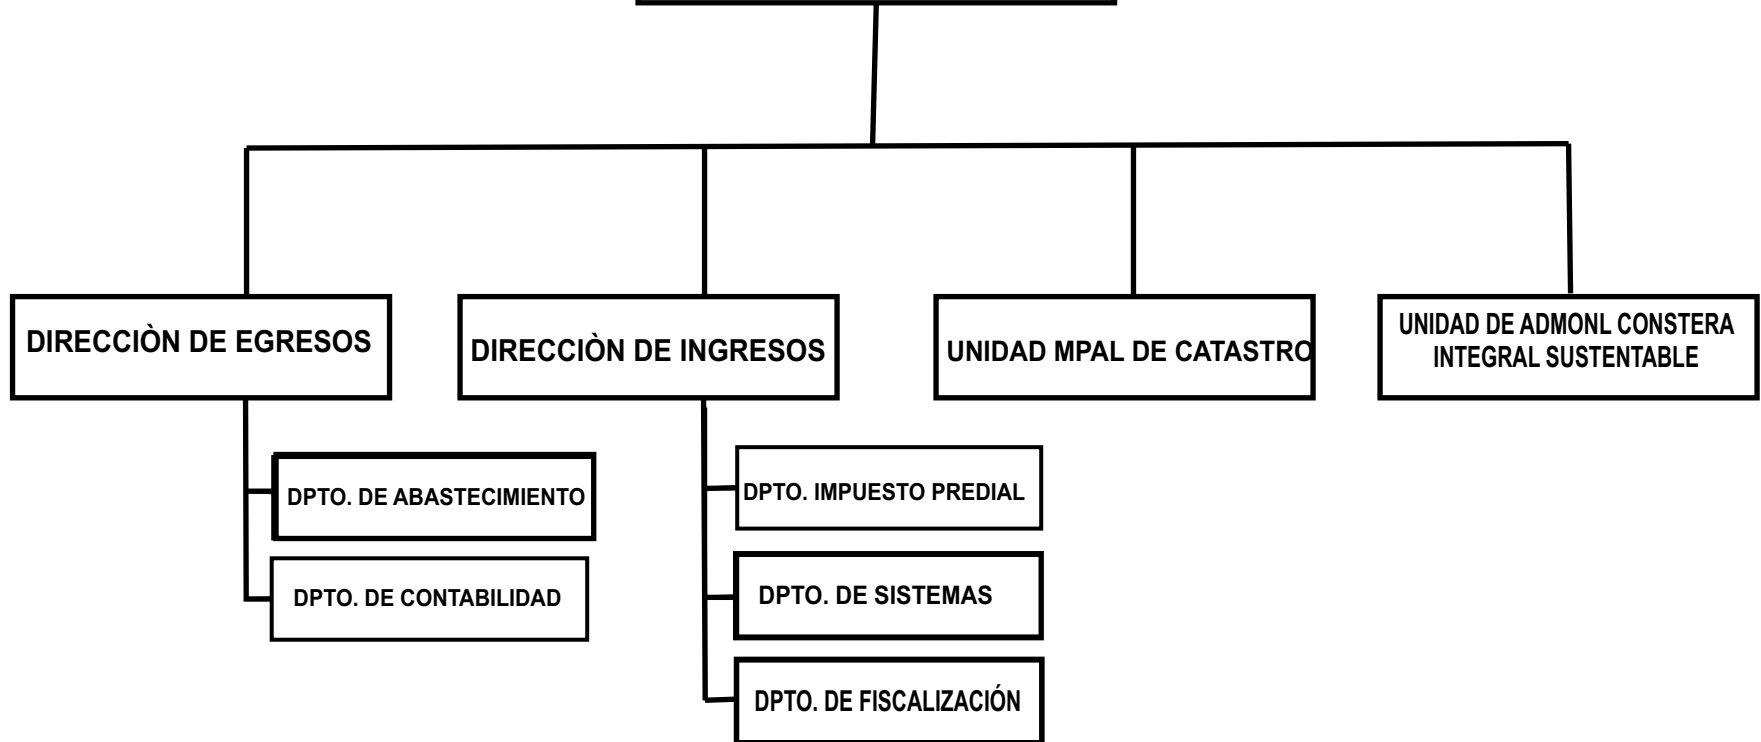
DIRECCIÒN DE EGRESOS

DIRECCIÒN DE INGRESOS

UNIDAD MPAL DE CATASTRO

UNIDAD DE ADMONL CONSTERA INTEGRAL SUSTENTABLE

DPTO. DE ABASTECIMIENTO

DPTO. DE CONTABILIDAD

DPTO. IMPUESTO PREDIAL

DPTO. DE SISTEMAS

DPTO. DE FISCALIZACIÓN